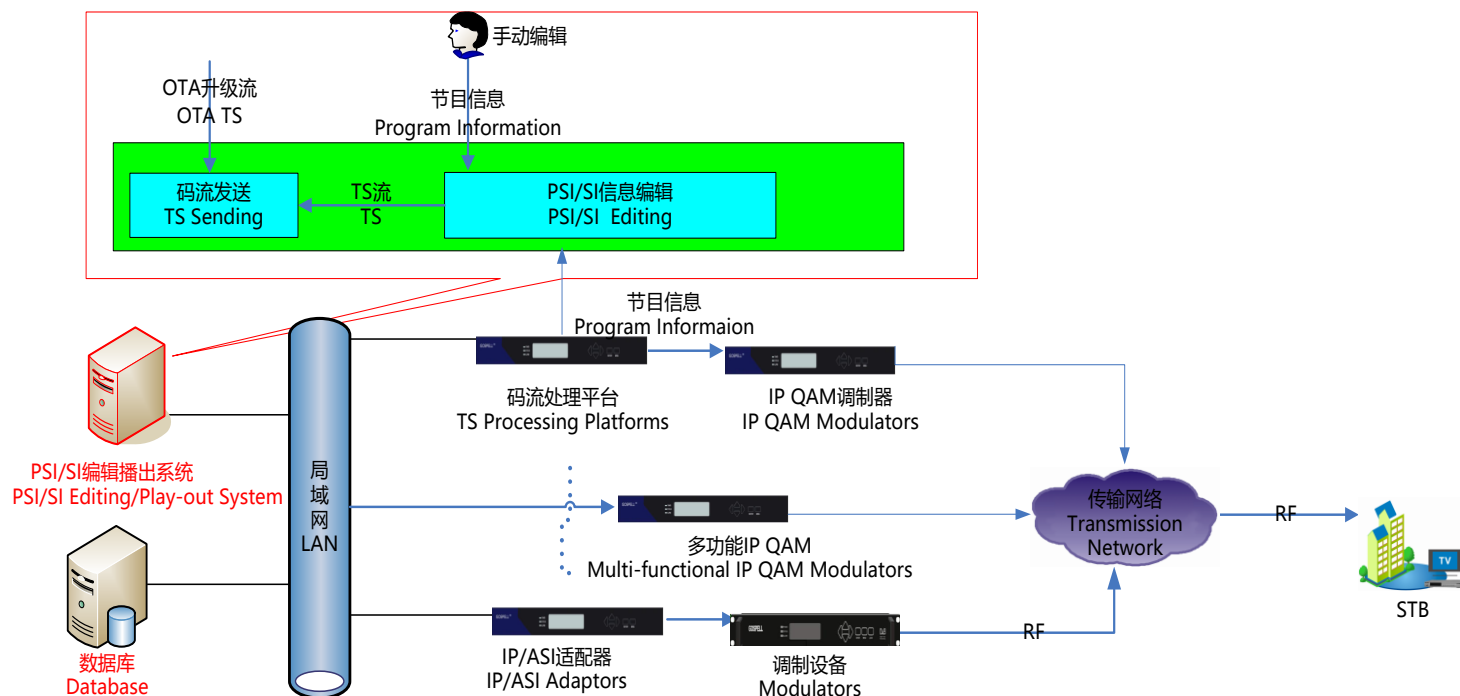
手动编辑

OTA升级流
OTA TS

节目信息
Program Information

码流发送
TS Sending

TS流
TS

PSI/SI信息编辑
PSI/SI Editing

节目信息
Program Informaion

码流处理平台
TS Processing Platforms

IP QAM调制器
IP QAM Modulators

PSI/SI编辑播出系统
PSI/SI Editing/Play-out System

局
域
网
LAN

传输网络
Transmission
Network

RF

多功能IP QAM
Multi-functional IP QAM Modulators

TV

STB

RF

数据库
Database

IP/ASI适配器
IP/ASI Adaptors

调制设备
Modulators